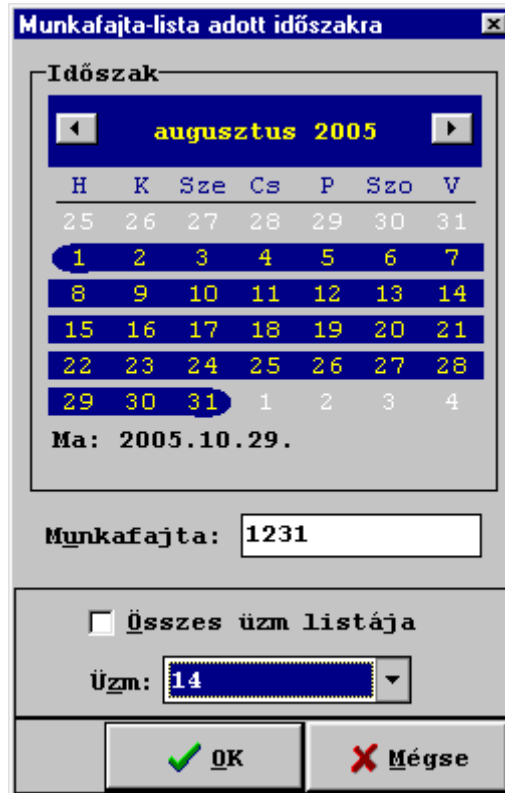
Munkafajta-lista adott időszakra

Időszak

augusztus 2005

| H | K | Sze | Cs | P | Szo | V |
|---|---|---|---|---|---|---|
| 25 | 26 | 27 | 28 | 29 | 30 | 31 |
| 1 | 2 | 3 | 4 | 5 | 6 | 7 |
| 8 | 9 | 10 | 11 | 12 | 13 | 14 |
| 15 | 16 | 17 | 18 | 19 | 20 | 21 |
| 22 | 23 | 24 | 25 | 26 | 27 | 28 |
| 29 | 30 | 31 | 1 | 2 | 3 | 4 |

Ma: 2005.10.29.

Munkafajta: 1231

Összes üzm listája

Üzm: 14

OK

Mégse